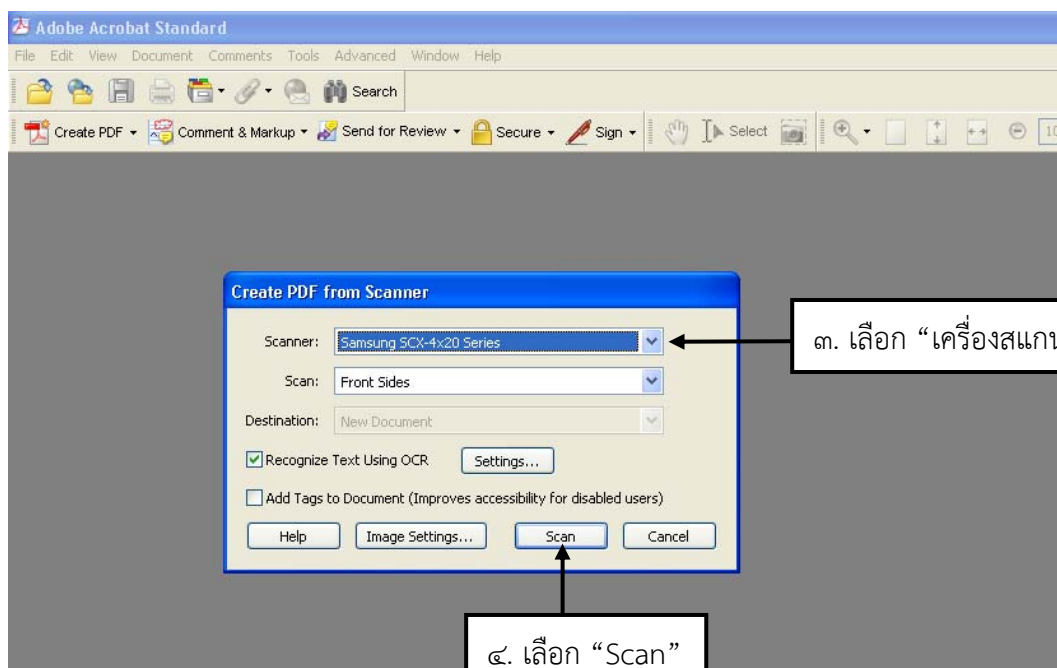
Adobe Acrobat Standard

File Edit View Document Comments Tools Advanced Window Help

Search

Create PDF ▾ Comment & Markup ▾ Send for Review ▾ Secure ▾ Sign ▾ Select 10

Create PDF from Scanner

Scanner: Samsung SCX-4x20 Series

Scan: Front Sides

Destination: New Document

Recognize Text Using OCR Settings...

Add Tags to Document (Improves accessibility for disabled users)

Help Image Settings... Scan Cancel

๓. เลือก “เครื่องสแกน

๔. เลือก “Scan”